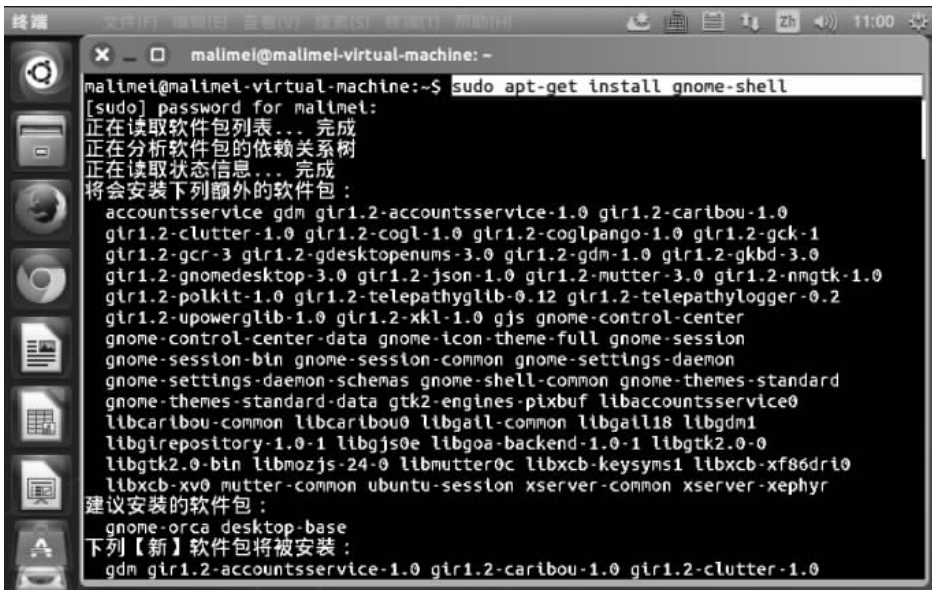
终端 文件(F) 编辑(E) 查看(V) 搜索(S) 终端(T) 帮助(H)

Zh 11:00

malimei@malimei-virtual-machine: ~

malimei@malimei-virtual-machine:~$ sudo apt-get install gnome-shell
[sudo] password for malimei:
正在读取软件包列表... 完成
正在分析软件包的依赖关系树
正在读取状态信息... 完成
将会安装下列额外的软件包：
accountsservice gdm gir1.2-accountsservice-1.0 gir1.2-caribou-1.0
gir1.2-clutter-1.0 gir1.2-cogl-1.0 gir1.2-coglpango-1.0 gir1.2-gck-1
gir1.2-gcr-3 gir1.2-gdesktopenums-3.0 gir1.2-gdm-1.0 gir1.2-gkbd-3.0
gir1.2-gnomedesktop-3.0 gir1.2-json-1.0 gir1.2-mutter-3.0 gir1.2-nmgtk-1.0
gir1.2-polkit-1.0 gir1.2-telepathyglib-0.12 gir1.2-telepathylogger-0.2
gir1.2-upowerglib-1.0 gir1.2-xkl-1.0 gjs gnome-control-center
gnome-control-center-data gnome-icon-theme-full gnome-session
gnome-session-bin gnome-session-common gnome-settings-daemon
gnome-settings-daemon-schemas gnome-shell-common gnome-themes-standard
gnome-themes-standard-data gtk2-engines-pixbuf libaccountsservice0
libcaribou-common libcaribou0 libgail-common libgail18 libgdm1
libgirepository-1.0-1 libgjs0e libgoa-backend-1.0-1 libgtk2.0-0
libgtk2.0-bin libmozjs-24-0 libmutter0c libxcb-keysyms1 libxcb-xf86dri0
libxcb-xv0 mutter-common ubuntu-session xserver-common xserver-xephyr
建议安装的软件包：
gnome-orca desktop-base
下列【新】软件包将被安装：
gdm gir1.2-accountsservice-1.0 gir1.2-caribou-1.0 gir1.2-clutter-1.0